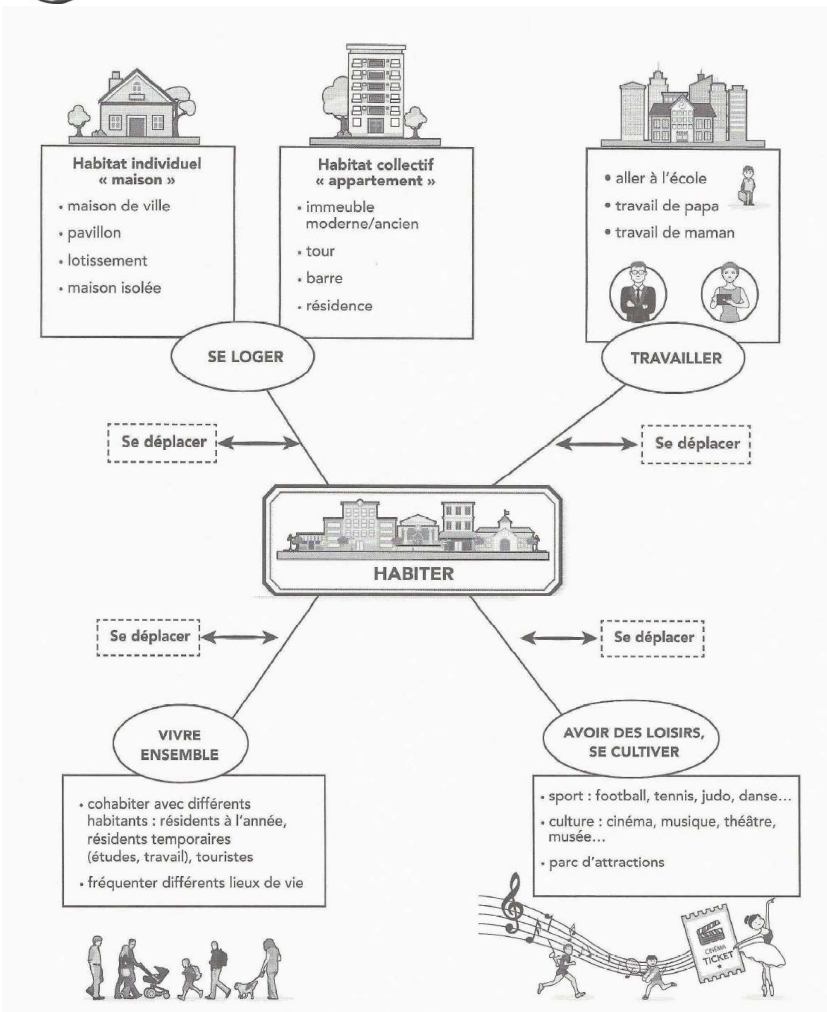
Habitat individuel « maison »
- maison de ville
- pavillon
- lotissement
- maison isolée

Habitat collectif « appartement »
- immeuble moderne/ancien
- tour
- barre
- résidence

- aller à l'école
- travail de papa
- travail de maman

SE LOGER

TRAVAILLER

Se déplacer

Se déplacer

HABITER

Se déplacer

Se déplacer

VIVRE ENSEMBLE

AVOIR DES LOISIRS, SE CULTIVER

- cohabiter avec différents habitants : résidents à l'année, résidents temporaires (études, travail), touristes
- fréquenter différents lieux de vie

- sport : football, tennis, judo, danse…
- culture : cinéma, musique, théâtre, musée…
- parc d'attractions

CINÉMA
TICKET